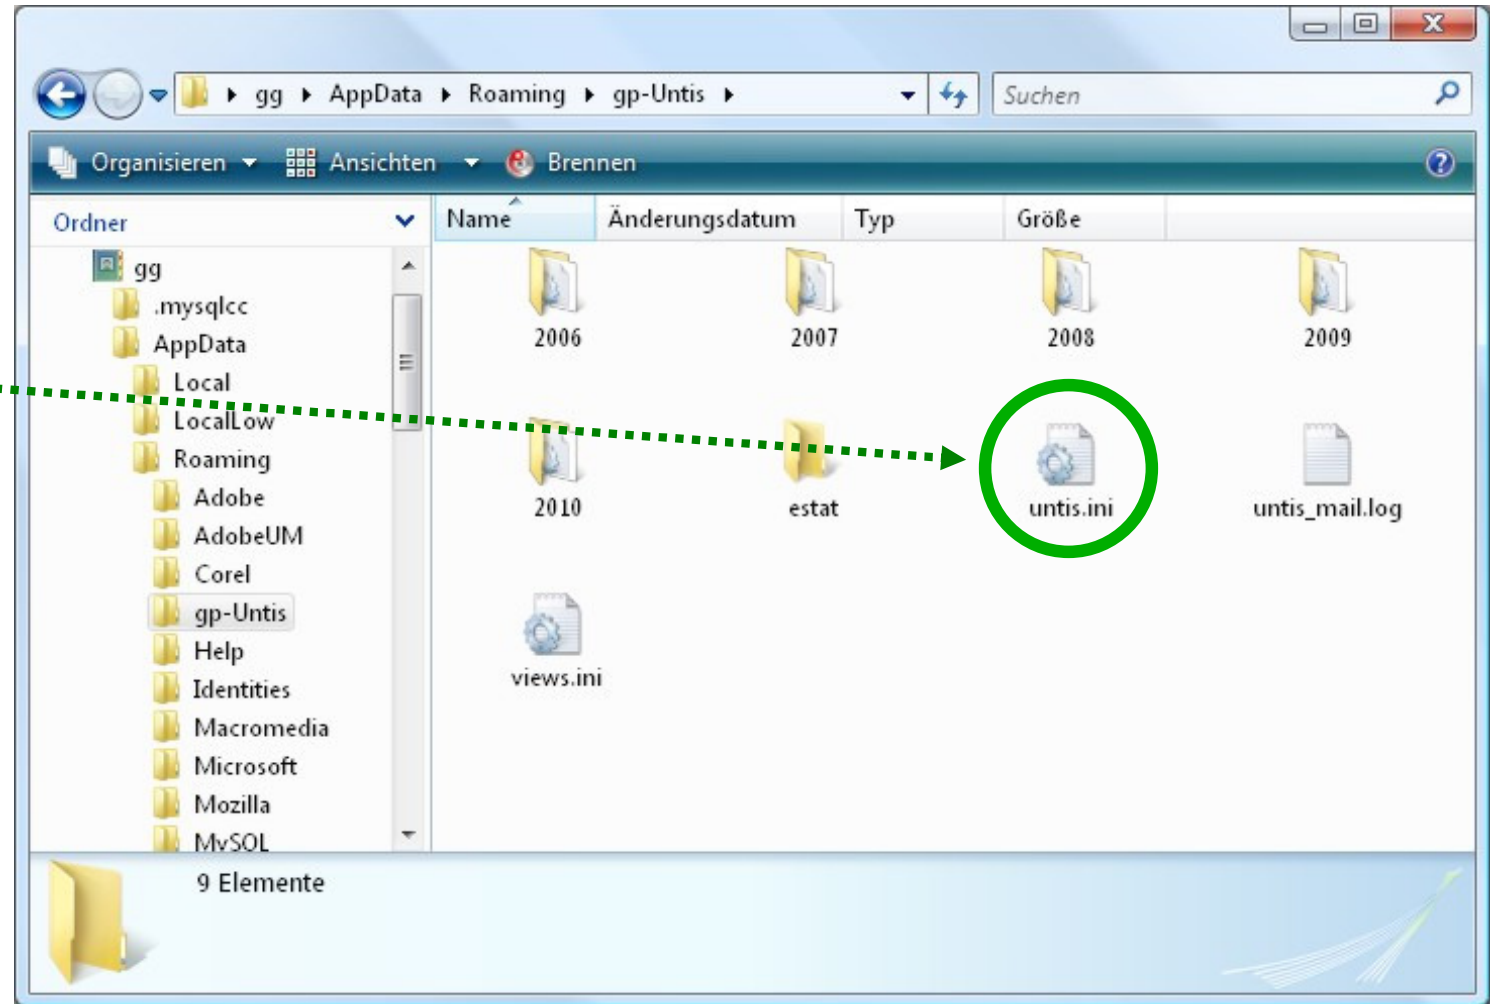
gg ▸ AppData ▸ Roaming ▸ gp-Untis ▸

Suchen

Organisieren Ansichten Brennen

Ordner

gg
.mysqlcc
AppData
Local
LocalLow
Roaming
Adobe
AdobeUM
Corel
gp-Untis
Help
Identities
Macromedia
Microsoft
Mozilla
MySQL

| Name | Änderungsdatum | Typ | Größe |
|---|---|---|---|

2006
2007
2008
2009
2010
estat
untis.ini
untis_mail.log
views.ini

9 Elemente